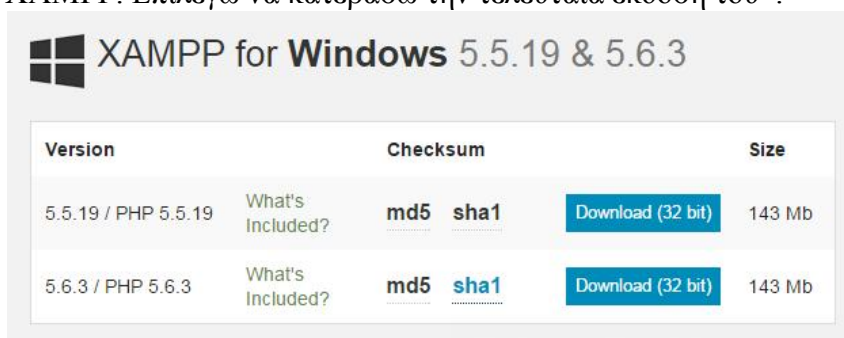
XAMPP. Επιλέγω να κατεβάσω την τελευταία έκδοσή του .

XAMPP for **Windows** 5.5.19 & 5.6.3

| Version | | Checksum | | | Size |
|---|---|---|---|---|---|
| 5.5.19 / PHP 5.5.19 | What's Included? | md5 | sha1 | Download (32 bit) | 143 Mb |
| 5.6.3 / PHP 5.6.3 | What's Included? | md5 | sha1 | Download (32 bit) | 143 Mb |